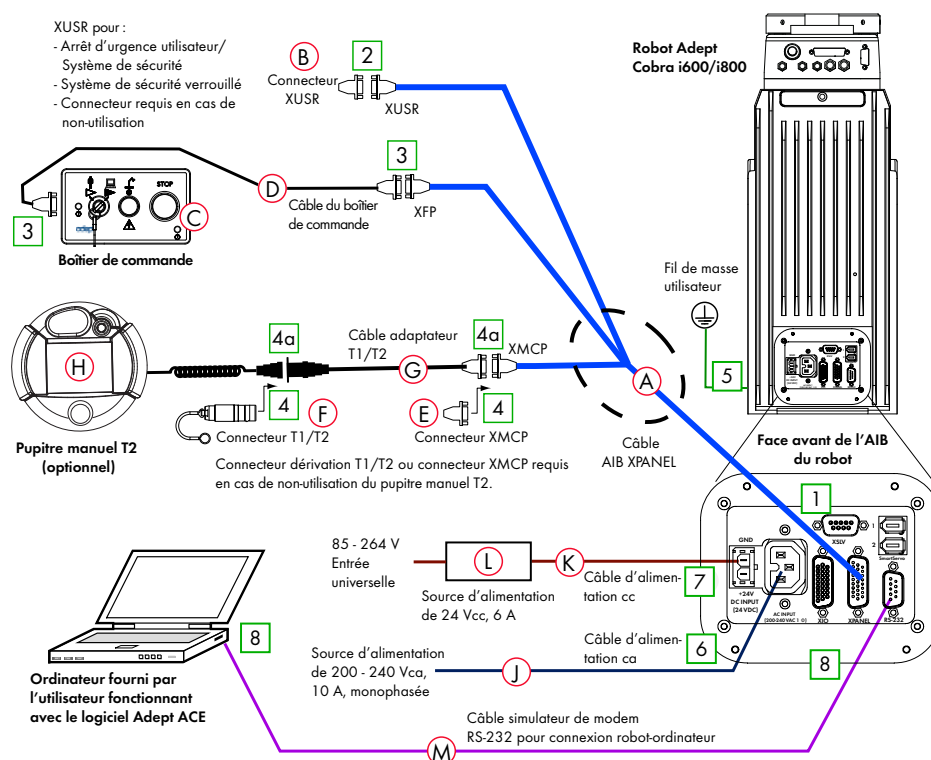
XUSR pour :
- Arrêt d'urgence utilisateur/ Système de sécurité
- Système de sécurité verrouillé
- Connecteur requis en cas de non-utilisation

B
Connecteur XUSR

2
XUSR

Robot Adept Cobra i600/i800

STOP

3

C

D
Câble du boîtier de commande

3
XFP

Boîtier de commande

Fil de masse utilisateur

H

4a

Câble adaptateur T1/T2

G

4a
XMCP

A

5

4

F
Connecteur T1/T2

E
4
Connecteur XMCP

Câble AIB XPANEL

Pupitre manuel T2 (optionnel)

Connecteur dérivation T1/T2 ou connecteur XMCP requis en cas de non-utilisation du pupitre manuel T2.

Face avant de l'AIB du robot

1

XSLV

1
2
SmartServo

GND

85 - 264 V Entrée universelle

L
Source d'alimentation de 24 Vcc, 6 A

K
Câble d'alimentation cc

7

+24V DC INPUT (24VDC)

AC INPUT (200-240VAC 1 Ø)

XIO

XPANEL

RS-232

Câble d'alimentation ca

6

8

8

Source d'alimentation de 200 - 240 Vca, 10 A, monophasée

J

Ordinateur fourni par l'utilisateur fonctionnant avec le logiciel Adept ACE

Câble simulateur de modem RS-232 pour connexion robot-ordinateur

M